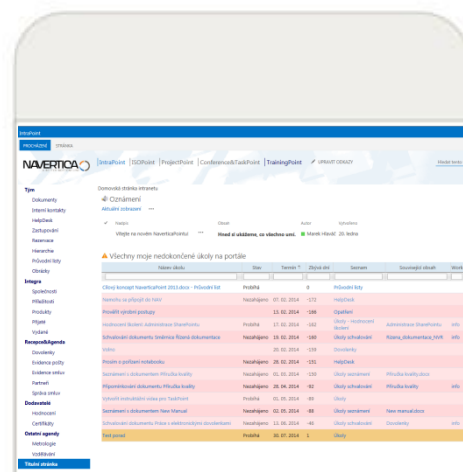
IntraPoint

PROCHÁZENÍ STRÁNKA

NAVERTICA | IntraPoint | ISOPoint | ProjectPoint | Conference&TaskPoint | TrainingPoint | UPRAVIT ODKAZY

Hledat tento

Tým
Dokumenty
Interní kontakty
HelpDesk
Zastupování
Rezervace
Hierarchie
Provozní listy
Obrázky
Integra
Společnosti
Příležitosti
Produkty
Přijaté
Vydané
Recepce&Agenda
Dovolenky
Evidence pošty
Evidence smluv
Partneři
Správa smluv
Dodavatelé
Hodnocení
Certifikáty
Ostatní agendy
Metodologie
Vzdělávání
Titulní stránka

Domovská stránka intranetu

Oznámení

Aktuální zobrazení ...

| Nadpis | Obsah | Autor | Vytvořeno |
|---|---|---|---|
| Vítejte na novém NaverticaPointu! ... | Hned si všimnete, co všechno umí. | Marek Hlaváč | 20. ledna |

Všechny moje nedokončené úkoly na portále

| Název úkolu | Stav | Termín | Zbývá dní | Seznam | Související obsah | Work |
|---|---|---|---|---|---|---|
| Cílový koncept NaverticaPoint 2013.docx - Průvodní list | Probíhá | | 0 | Průvodní listy | | |
| Nastavte se připojit do hdkc | Nezahájeno | 07. 02. 2014 | -172 | HelpDesk | | |
| Provést výroční postupy | | 12. 02. 2014 | -166 | Opatření | | |
| Hodnocení školení Administrace SharePointu | Probíhá | 17. 02. 2014 | -162 | Úkoly - Hodnocení školení | Administrace SharePointu | Info |
| Schvalování dokumentu Směrnice Řízená dokumentace | Nezahájeno | 19. 02. 2014 | -160 | Úkoly schvalování | Řízená_dokumentace_NVR | Info |
| Volno | | 20. 02. 2014 | -159 | Dovolenky | | |
| Prosím o zpřístupnění notebooku | Probíhá | 25. 02. 2014 | -151 | HelpDesk | | |
| Seznámení s dokumentem Příručka kvality | Nezahájeno | 01. 03. 2014 | -150 | Úkoly seznámení | Příručka kvality.docx | |
| Připomínkování dokumentu Příručka kvality | Nezahájeno | 26. 04. 2014 | -92 | Úkoly schvalování | Příručka kvality | Info |
| Vytvořit instruktážní video pro TaskPoint | Probíhá | 01. 05. 2014 | -88 | Úkoly | | |
| Seznámení s dokumentem New Manual | Nezahájeno | 02. 05. 2014 | -88 | Úkoly seznámení | New manual.docx | |
| Schvalování dokumentu Práce s elektronickými dovolenkami | Nezahájeno | 12. 05. 2014 | -40 | Úkoly schvalování | Dovolenky | Info |
| Test portál | Probíhá | 30. 07. 2014 | 1 | Úkoly | | |